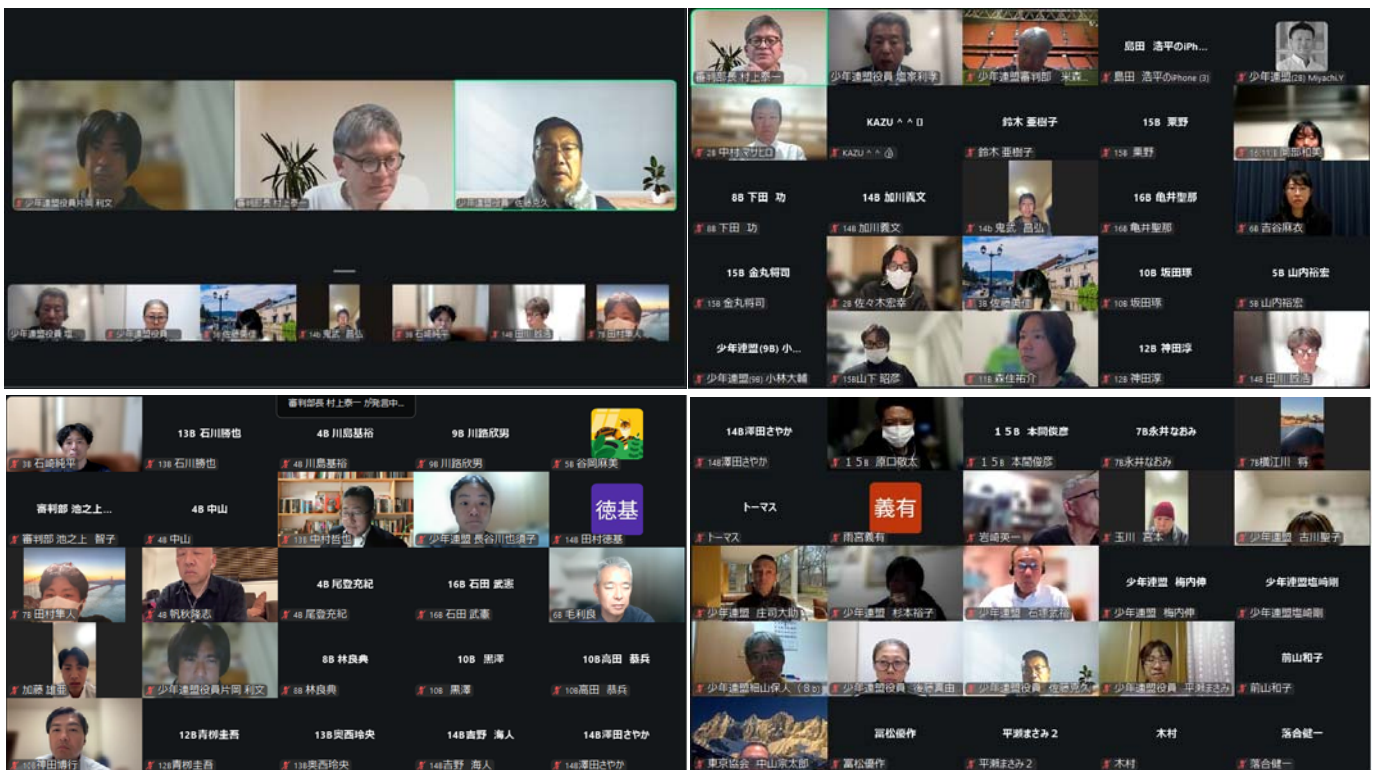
少年連盟役員片岡 利文
審判部長 村上泰一
少年連盟役員 佐藤克久

少年連盟役員 堀
少年連盟役員
3B 佐藤美佳
14b 鬼武 昌弘
9B 石崎純平
14B 川田 智浩
7B 田村隼人

審判部長 村上泰一
少年連盟役員 塩家利幸
少年連盟審判部 米森...
島田 浩平のiPh...
島田 浩平のiPhone (3)
少年連盟(28) Miyachi.Y
28 中村マサヒロ
KAZU＾＾
KAZU＾＾
鈴木 亜樹子
鈴木 亜樹子
15B 栗野
15B 栗野
16B 岡部和美
8B 下田 功
8B 下田 功
14B 加川義文
14B 加川義文
14b 鬼武 昌弘
16B 亀井聖那
16B 亀井聖那
6B 吉谷麻衣
15B 金丸将司
15B 金丸将司
28 佐々木宏幸
3B 佐藤美佳
10B 坂田璟
10B 坂田璟
5B 山内裕宏
5B 山内裕宏
少年連盟(9B) 小...
少年連盟(9B) 小林大輔
15B山下 昭彦
11B 森住祐介
12B 神田淳
12B 神田淳
14B 田川 智浩

審判部長 村上泰一 が発言中...
3B 石崎純平
13B 石川勝也
13B 石川勝也
4B 川島基裕
4B 川島基裕
9B 川路欣男
9B 川路欣男
5B 谷岡麻美
審判部 池之上...
審判部 池之上 智子
4B 中山
4B 中山
13B 中村哲也
少年連盟 長谷川也須子
徳基
14B 村徳基
7B 田村隼人
4B 帆秋隆志
4B 尾登充紀
4B 尾登充紀
16B 石田 武憲
16B 石田 武憲
6B 毛利良
加藤 雄亜
少年連盟役員片岡 利文
8B 林良典
8B 林良典
10B 黒澤
10B 黒澤
10B高田 恭兵
10B高田 恭兵
10B神田博行
12B青柳圭吾
12B青柳圭吾
13B奥西玲央
13B奥西玲央
14B吉野 海人
14B吉野 海人
14B澤田さやか
14B澤田さやか

14B澤田さやか
14B澤田さやか
15B 原口敬太
15B 本間俊彦
15B 本間俊彦
7B永井なおみ
7B永井なおみ
7B横江川 将
トーマス
トーマス
義有
雨宮義有
岩崎英一
玉川 宮本
少年連盟 古川聖子
少年連盟 庄司大助
少年連盟 杉本裕子
少年連盟 石津武裕
少年連盟 梅内伸
少年連盟 梅内伸
少年連盟塩崎剛
少年連盟塩崎剛
少年連盟畑山保人（8b）
少年連盟役員 後藤真由
少年連盟役員 佐藤克久
少年連盟役員 平瀬まさみ
前山和子
前山和子
東京協会 中山宗太郎
冨松優作
冨松優作
平瀬まさみ2
平瀬まさみ2
木村
木村
落合健一
落合健一